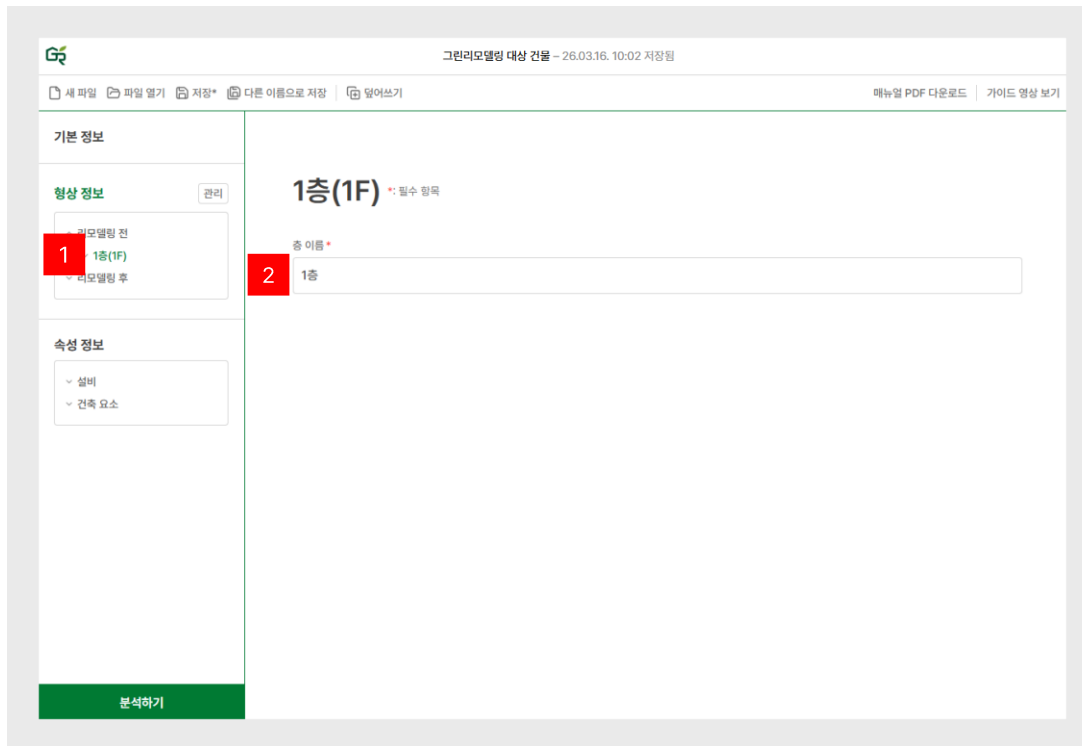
GR

그린리모델링 대상 건물 – 26.03.16. 10:02 저장됨

새 파일 | 파일 열기 | 저장* | 다른 이름으로 저장 | 덮어쓰기

매뉴얼 PDF 다운로드 | 가이드 영상 보기

기본 정보

형상 정보 관리

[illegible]모델링 전
1
1층(1F)
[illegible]모델링 후

속성 정보

설비
건축 요소

분석하기

1층(1F) *: 필수 항목

층 이름*

2

1층